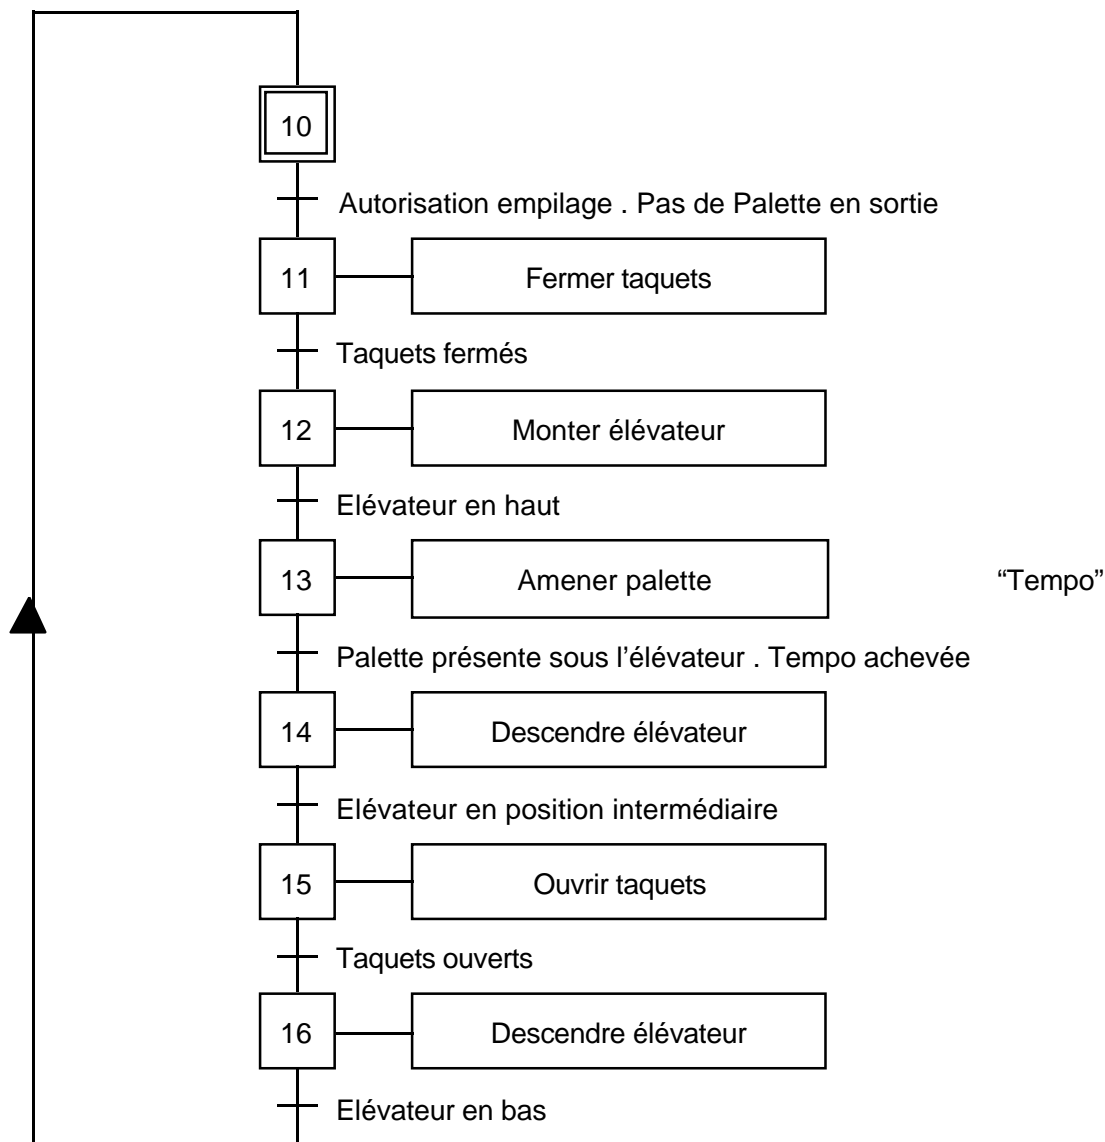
10

Autorisation empilage . Pas de Palette en sortie

11

Fermer taquets

Taquets fermés

12

Monter élévateur

Elévateur en haut

13

Amener palette

“Tempo”

Palette présente sous l’élévateur . Tempo achevée

14

Descendre élévateur

Elévateur en position intermédiaire

15

Ouvrir taquets

Taquets ouverts

16

Descendre élévateur

Elévateur en bas